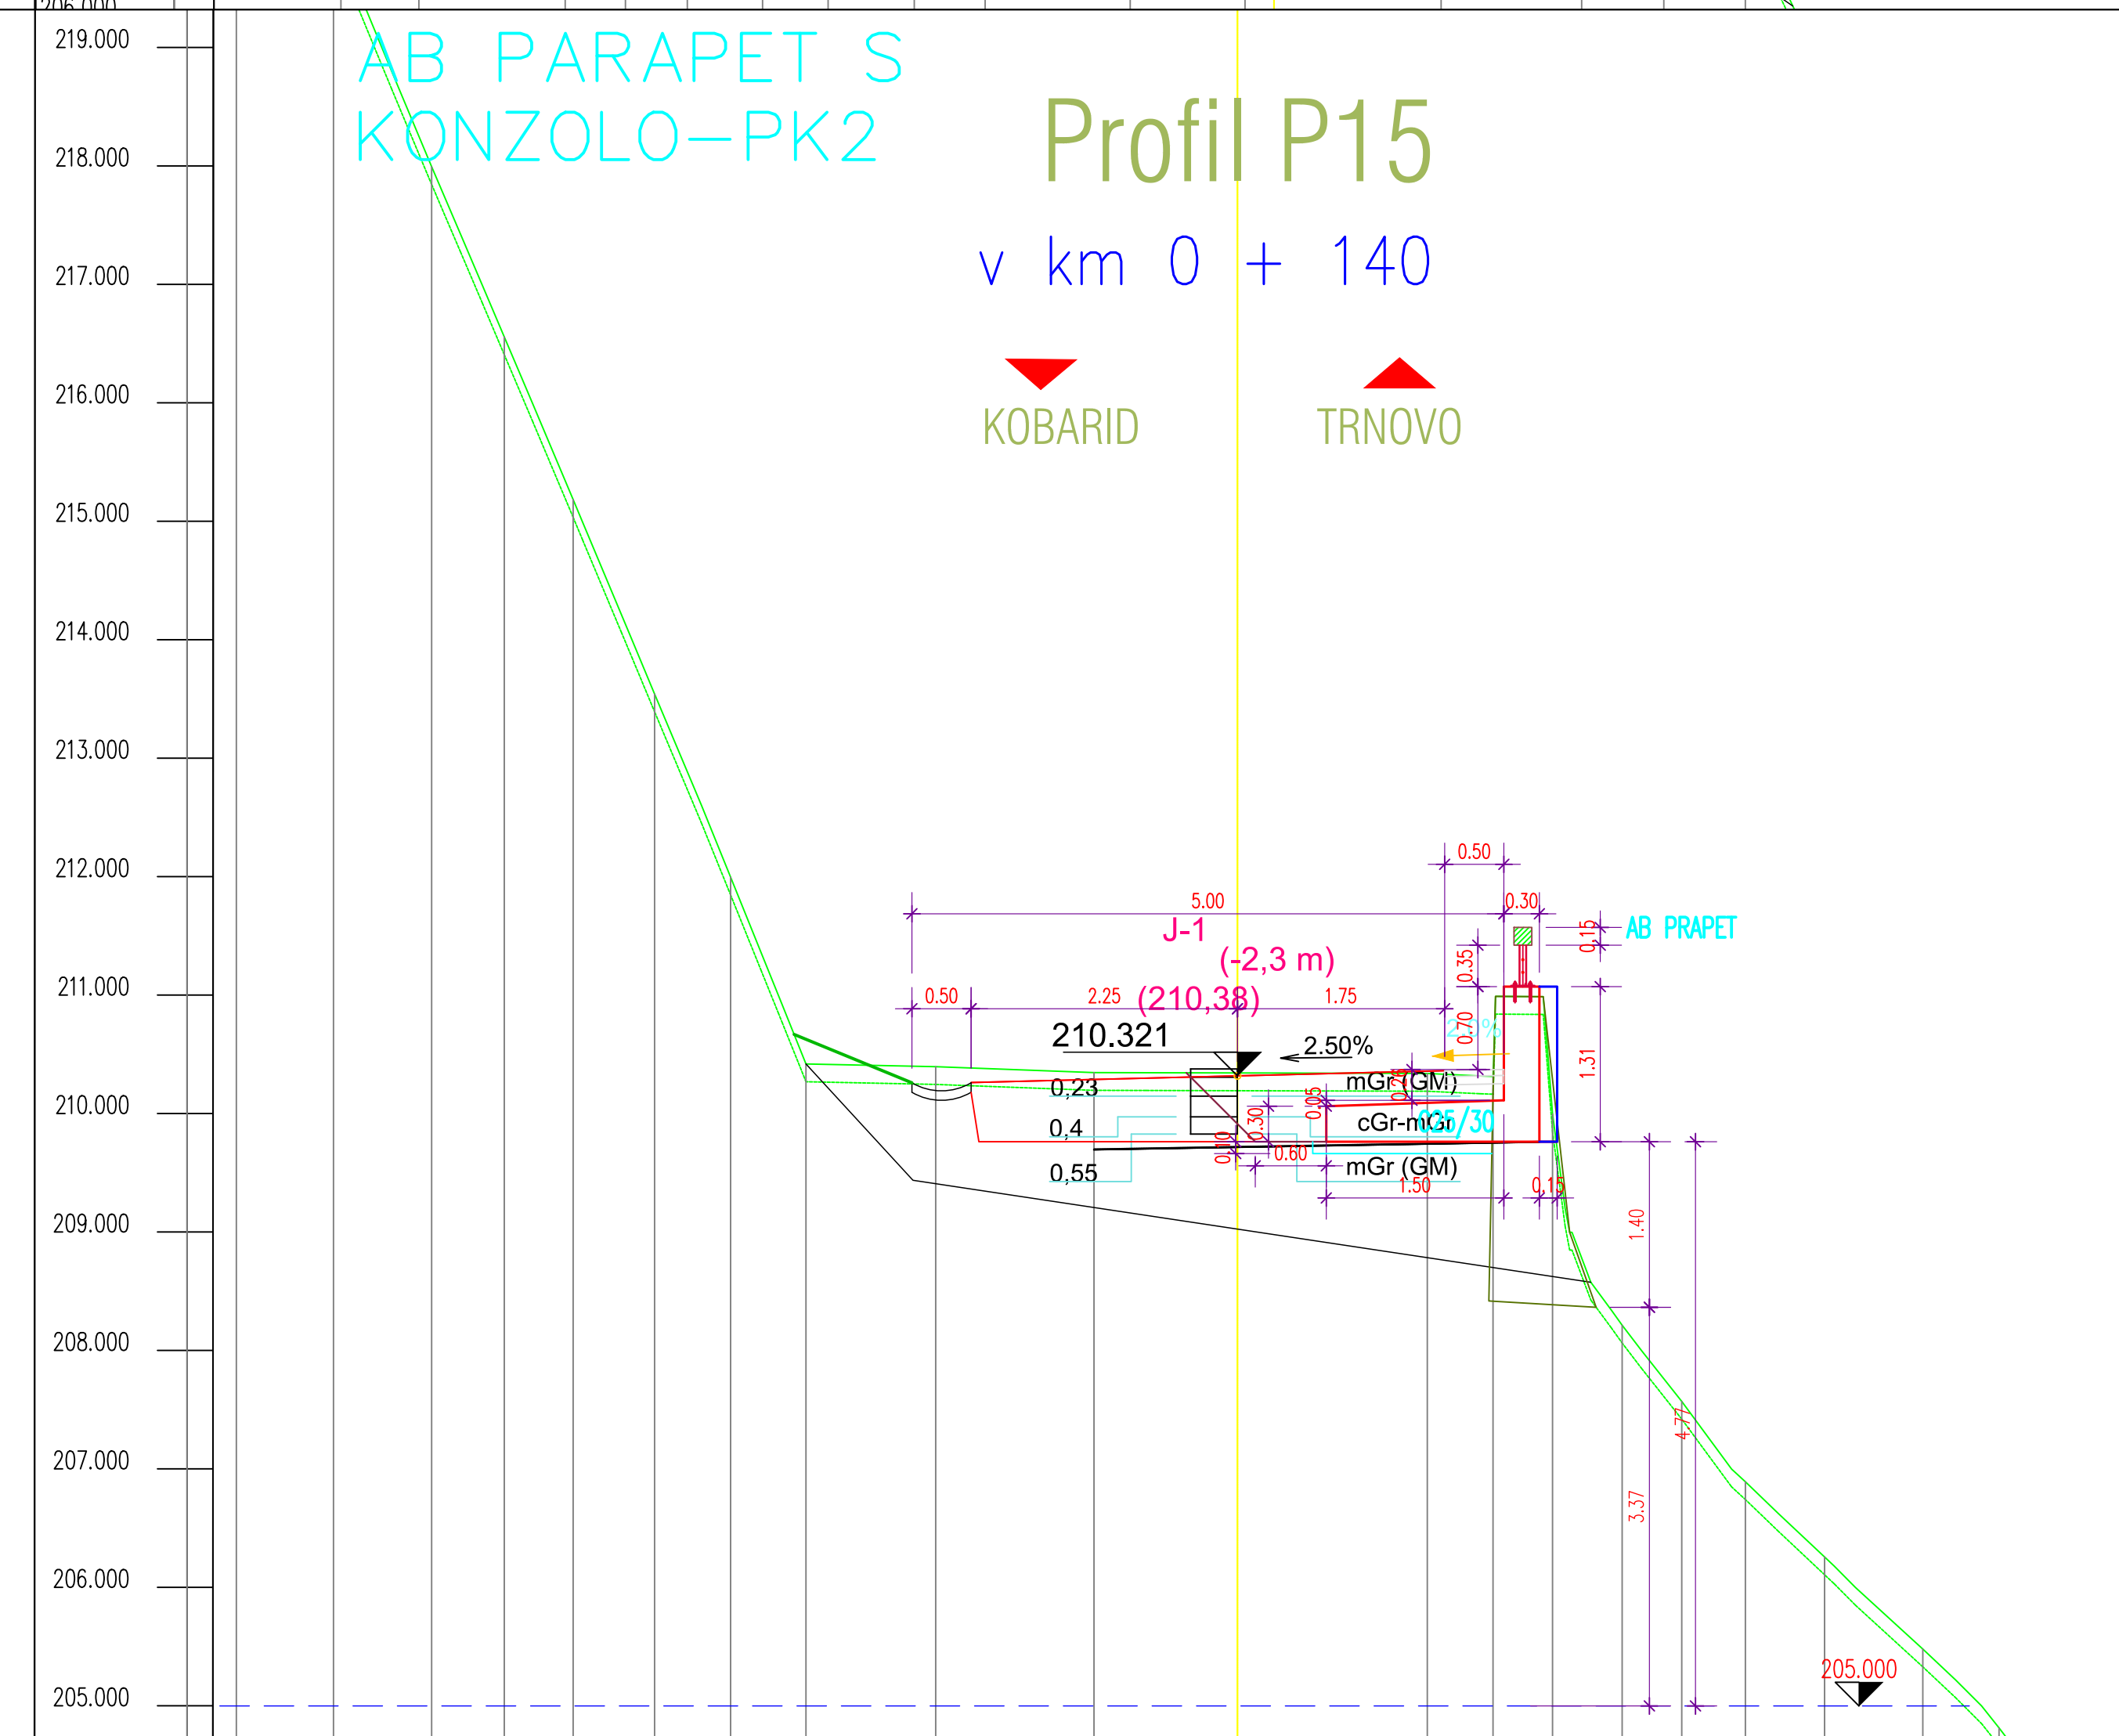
206.000
219.000
218.000
217.000
216.000
215.000
214.000
213.000
212.000
211.000
210.000
209.000
208.000
207.000
206.000
205.000

AB PARAPET S KONZOLO-PK2

Profil P15

v km 0 + 140

KOBARID

TRNOVO

0.50
5.00
0.30
0.15
AB PRAPET
J-1
(-2,3 m)
0.35
0.50
2.25
(210,38)
1.75
0.70
2.0%
210.321
2.50%
1.31
0,23
mGr (GM)
0,4
0.05
cGr-mGr
C25/30
0.30
0.10
0.60
0,55
mGr (GM)
1.50
0.15
1.40
4.77
3.37
205.000